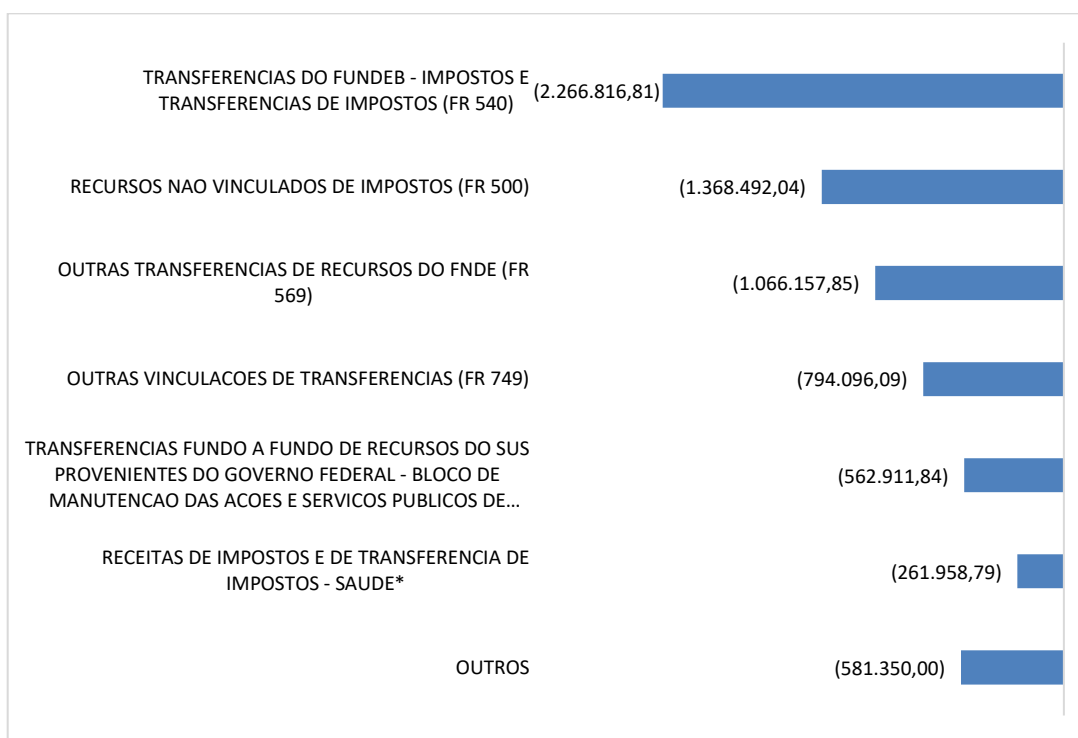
TRANSFERENCIAS DO FUNDEB - IMPOSTOS E TRANSFERENCIAS DE IMPOSTOS (FR 540) (2.266.816,81)

RECURSOS NAO VINCULADOS DE IMPOSTOS (FR 500) (1.368.492,04)

OUTRAS TRANSFERENCIAS DE RECURSOS DO FNDE (FR 569) (1.066.157,85)

OUTRAS VINCULACOES DE TRANSFERENCIAS (FR 749) (794.096,09)

TRANSFERENCIAS FUNDO A FUNDO DE RECURSOS DO SUS PROVENIENTES DO GOVERNO FEDERAL - BLOCO DE MANUTENCAO DAS ACOES E SERVICOS PUBLICOS DE... (562.911,84)

RECEITAS DE IMPOSTOS E DE TRANSFERENCIA DE IMPOSTOS - SAUDE* (261.958,79)

OUTROS (581.350,00)